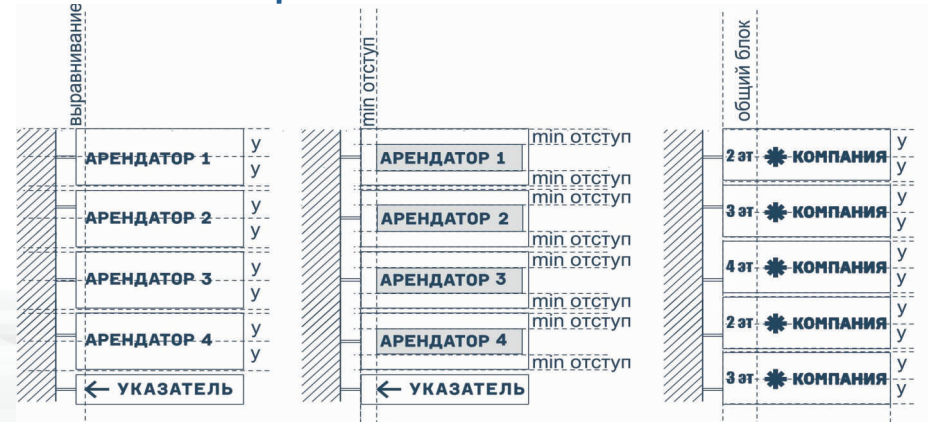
выравнивание

АРЕНДАТОР 1 у у

АРЕНДАТОР 2 у у

АРЕНДАТОР 3 у у

АРЕНДАТОР 4 у у

← УКАЗАТЕЛЬ

min отступ

АРЕНДАТОР 1 min отступ min отступ

min отступ

АРЕНДАТОР 2 min отступ

min отступ

АРЕНДАТОР 3 min отступ

min отступ

АРЕНДАТОР 4 min отступ

min отступ

← УКАЗАТЕЛЬ

общий блок

2 эт КОМПАНИЯ у у

3 эт КОМПАНИЯ у у

4 эт КОМПАНИЯ у у

2 эт КОМПАНИЯ у у

3 эт КОМПАНИЯ у у